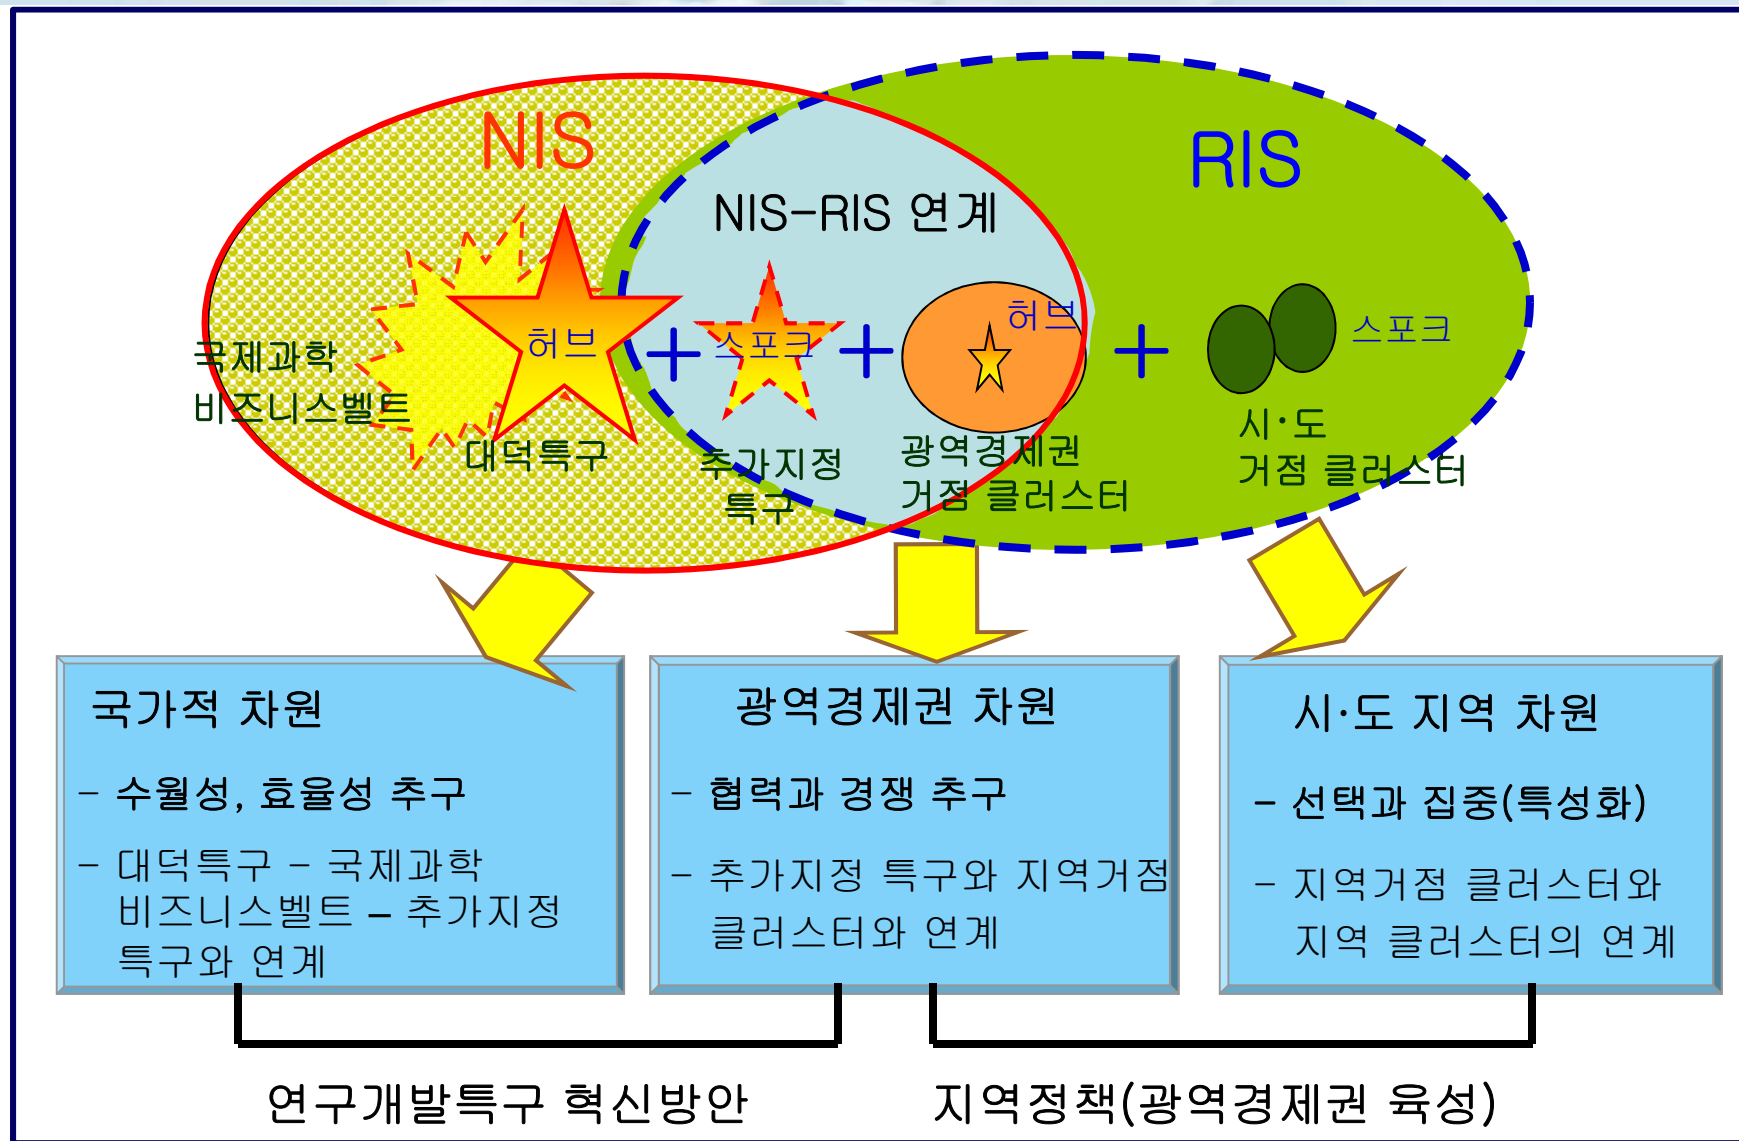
NIS

RIS

NIS-RIS 연계

국제과학 비즈니스벨트

허브

대덕특구

+ 스포크 +

추가지정 특구

허브

광역경제권 거점 클러스터

+

스포크

시·도 거점 클러스터

국가적 차원

- 수월성, 효율성 추구

- 대덕특구 - 국제과학 비즈니스벨트 – 추가지정 특구와 연계

광역경제권 차원

- 협력과 경쟁 추구

- 추가지정 특구와 지역거점 클러스터와 연계

시·도 지역 차원

– 선택과 집중(특성화)

- 지역거점 클러스터와 지역 클러스터의 연계

연구개발특구 혁신방안

지역정책(광역경제권 육성)